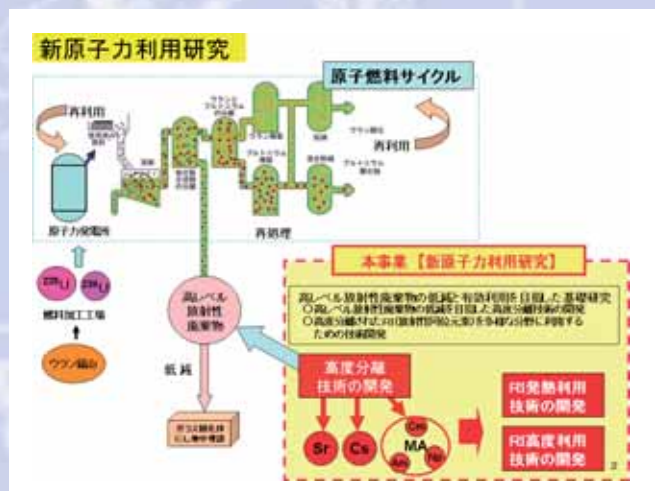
新原子力利用研究

原子燃料サイクル

再利用

再利用

原子力発電所

再処理

$^{235}U$ $^{238}U$

燃料加工工場

ウラン鉱山

高レベル放射性廃棄物

処分

ガラス固化体にし地中埋設

本事業【新原子力利用研究】

高レベル放射性廃棄物の低減と有効利用を目指した基礎研究
○高レベル放射性廃棄物の低減を目指した高度分離技術の開発
○高度分離されたRI(放射性同位元素)を多様な分野に利用するための技術開発

高度分離技術の開発

Sr

Cs

MA

Cm

Am

Np

RI発熱利用技術の開発

RI高度利用技術の開発

2